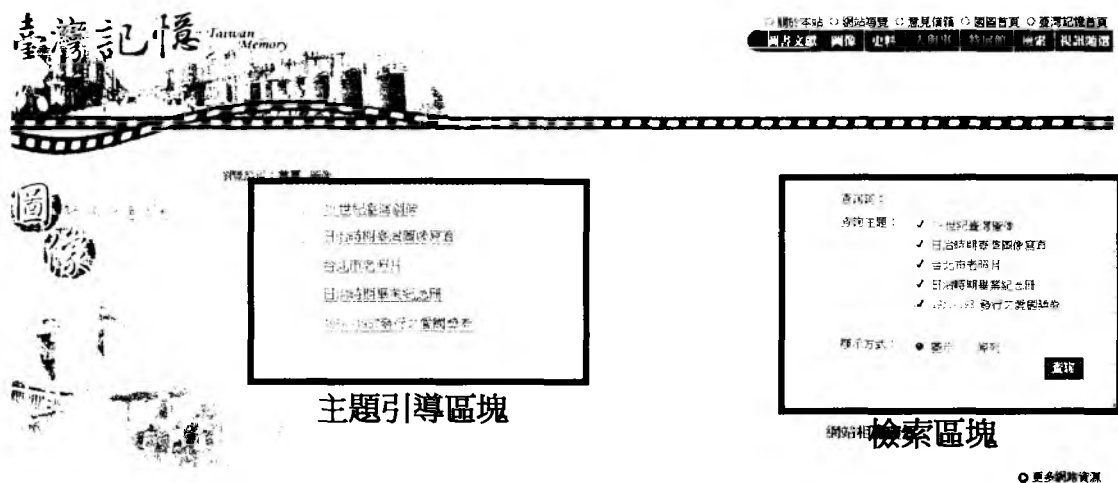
臺灣記憶 Taiwan Memory

關於本站 網站導覽 意見信箱 國圖首頁 臺灣記憶首頁

圖片文獻 圖像 史料 人物 特展館 檢索 視訊隨選

網路位置：首頁 圖像

圖像

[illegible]世紀臺灣影像

日治時期臺灣圖像寶直

台北市老照片

日治時期畢業紀念冊

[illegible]發行之臺灣繪葉

主題引導區塊

查詢詞：

查詢主題：

✓ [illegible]世紀臺灣影像

✓ 日治時期臺灣圖像寶直

✓ 台北市老照片

✓ 日治時期畢業紀念冊

✓ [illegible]發行之臺灣繪葉

顯示方式： ● 表格 ○ 條列

查詢

檢索區塊

網站相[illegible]

○ 更多網路資源